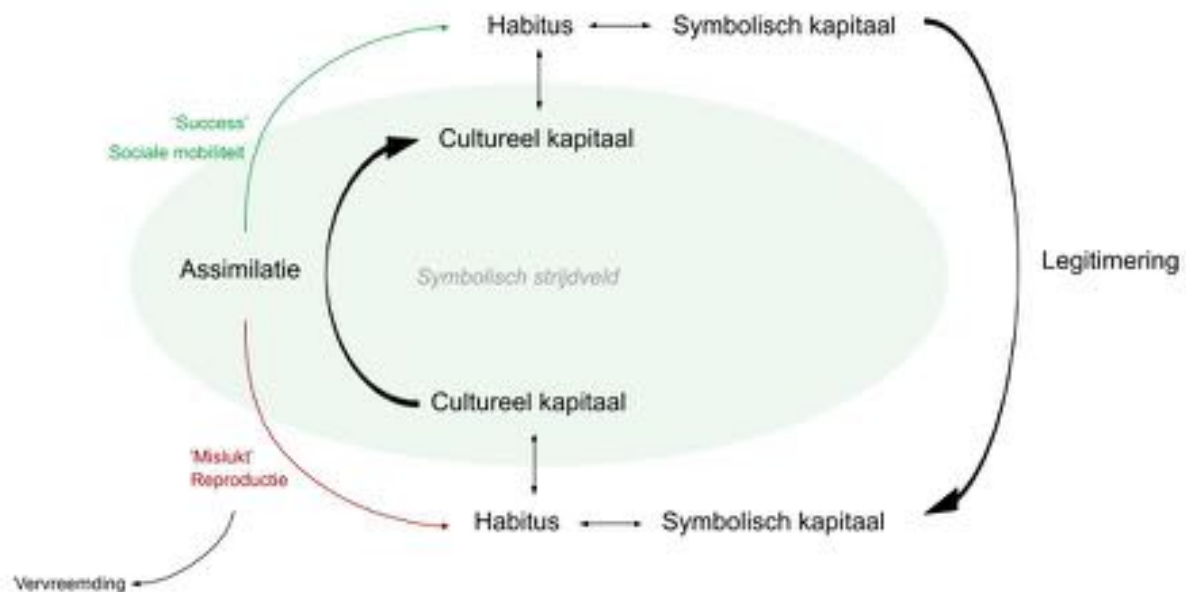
Habitus
Symbolisch kapitaal

'Success'
Sociale mobiliteit

Cultureel kapitaal

Assimilatie

Symbolisch strijdveld

Legitimering

Cultureel kapitaal

'Mislukt'
Reproductie

Habitus
Symbolisch kapitaal

Vervreemding